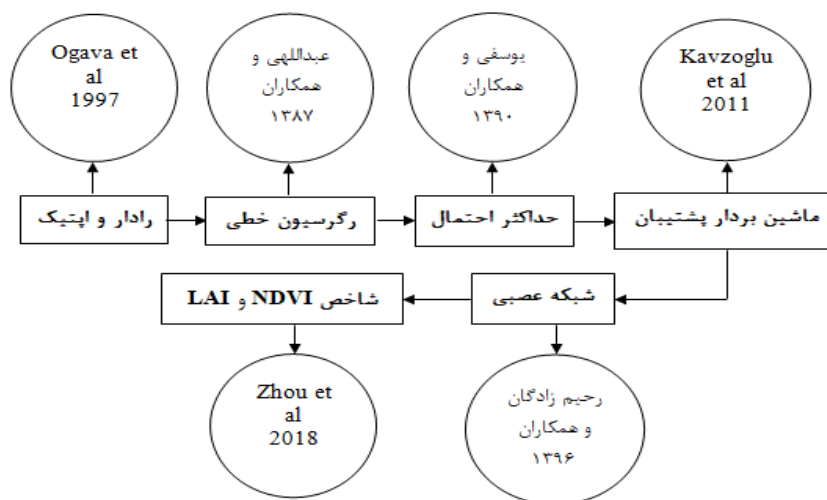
Ogava et al 1997

عبداللهی و همکاران ۱۳۸۷

یوسفی و همکاران ۱۳۹۰

Kavzoglu et al 2011

رادار و اپتیک

رگرسیون خطی

حداکثر احتمال

ماشین بردار پشتیبان

شاخص NDVI و LAI

شبکه عصبی

Zhou et al 2018

رحیم زادگان و همکاران ۱۳۹۶